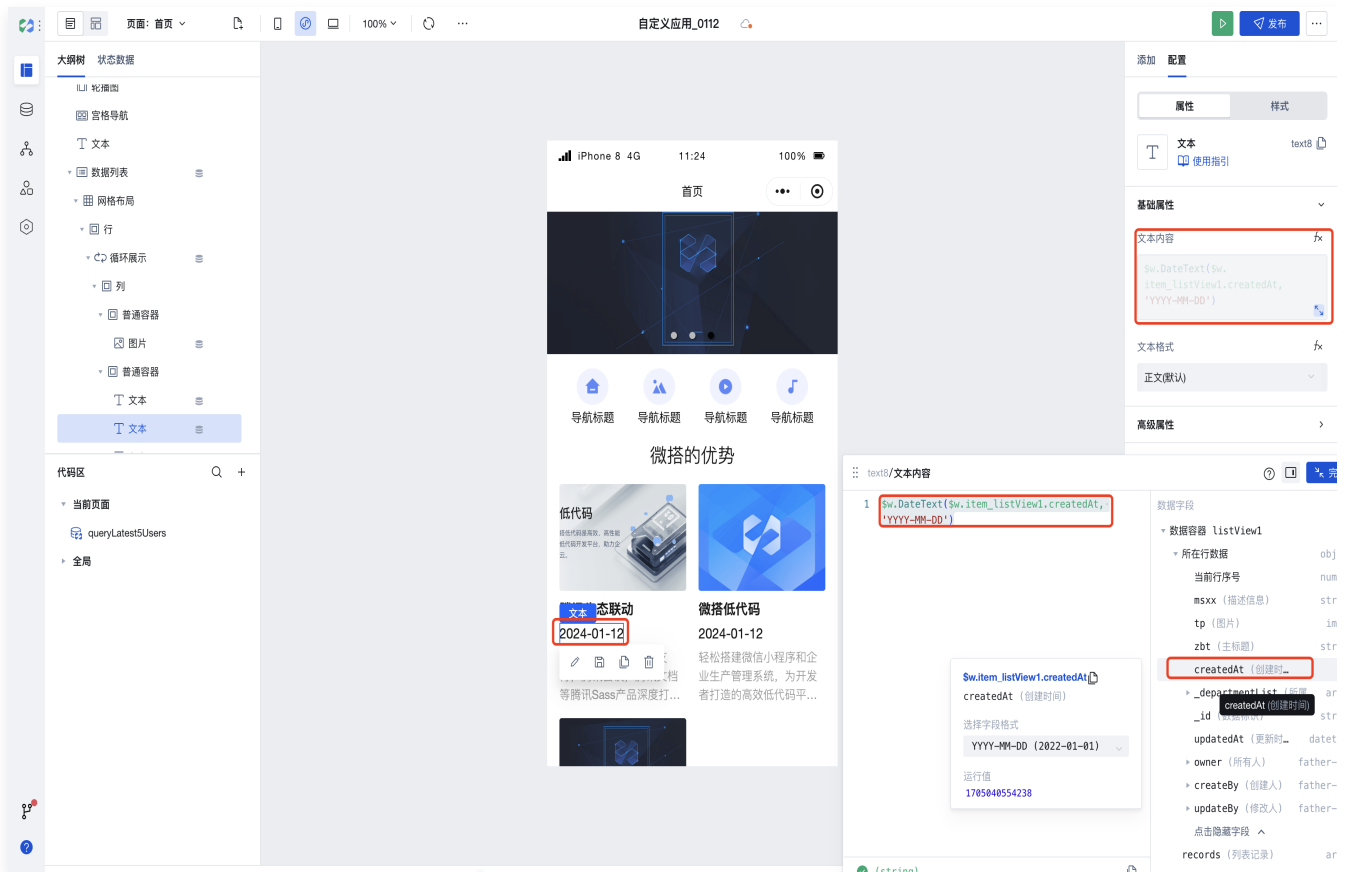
页面：首页
100%
自定义应用_0112
发布

大纲树 状态数据
轮播图
宫格导航
文本
数据列表
网格布局
行
循环展示
列
普通容器
图片
普通容器
文本
文本

代码区
当前页面
queryLatest5Users
全局

iPhone 8 4G 11:24 100%
首页
导航标题 导航标题 导航标题 导航标题
微搭的优势
低代码
微搭低代码
文本
2024-01-12
2024-01-12
轻松搭建微信小程序和企业生产管理系统，为开发者打造的高效低代码平...
等腾讯Sass产品深度打...

添加 配置
属性 样式
文本 text8
使用指引
基础属性
文本内容
$w.DateText($w.item_listView1.createdAt, 'YYYY-MM-DD')
文本格式
正文(默认)
高级属性

text8/文本内容
1 $w.DateText($w.item_listView1.createdAt, 'YYYY-MM-DD')

$w.item_listView1.createdAt
createdAt (创建时间)
选择字段格式
YYYY-MM-DD (2022-01-01)
运行值
1705040554232

数据字段
数据容器 listView1
所在行数据 obj
当前行序号 num
msxx (描述信息) str
tp (图片) im
zbt (主标题) str
createdAt (创建时…
_departmentList (所属 ar
_id (数据标识) str
createdAt (创建时间)
updatedAt (更新时… datet
owner (所有人) father-
createBy (创建人) father-
updateBy (修改人) father-
点击隐藏字段
records (列表记录) ar
(string)